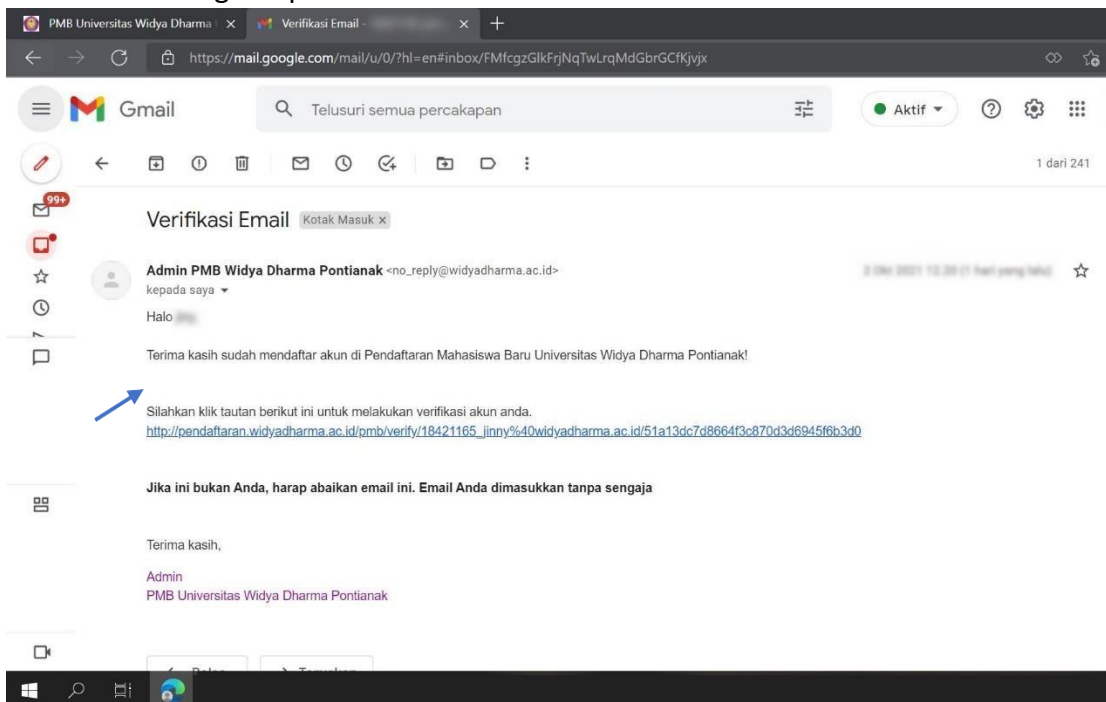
PMB Universitas Widya Dharma
Verifikasi Email - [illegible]
https://mail.google.com/mail/u/0/?hl=en#inbox/FMfcgzGlkFrjNqTwLrqMdGbrGCfKjvjx

Gmail
Telusuri semua percakapan
Aktif
99+
1 dari 241

Verifikasi Email Kotak Masuk ×

Admin PMB Widya Dharma Pontianak <no_reply@widyadharma.ac.id>
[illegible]
kepada saya

Halo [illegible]

Terima kasih sudah mendaftar akun di Pendaftaran Mahasiswa Baru Universitas Widya Dharma Pontianak!

Silahkan klik tautan berikut ini untuk melakukan verifikasi akun anda.
http://pendaftaran.widyadharma.ac.id/pmb/verify/18421165_jinny%40widyadharma.ac.id/51a13dc7d8664f3c870d3d6945f6b3d0

Jika ini bukan Anda, harap abaikan email ini. Email Anda dimasukkan tanpa sengaja

Terima kasih,

Admin
PMB Universitas Widya Dharma Pontianak

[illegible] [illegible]